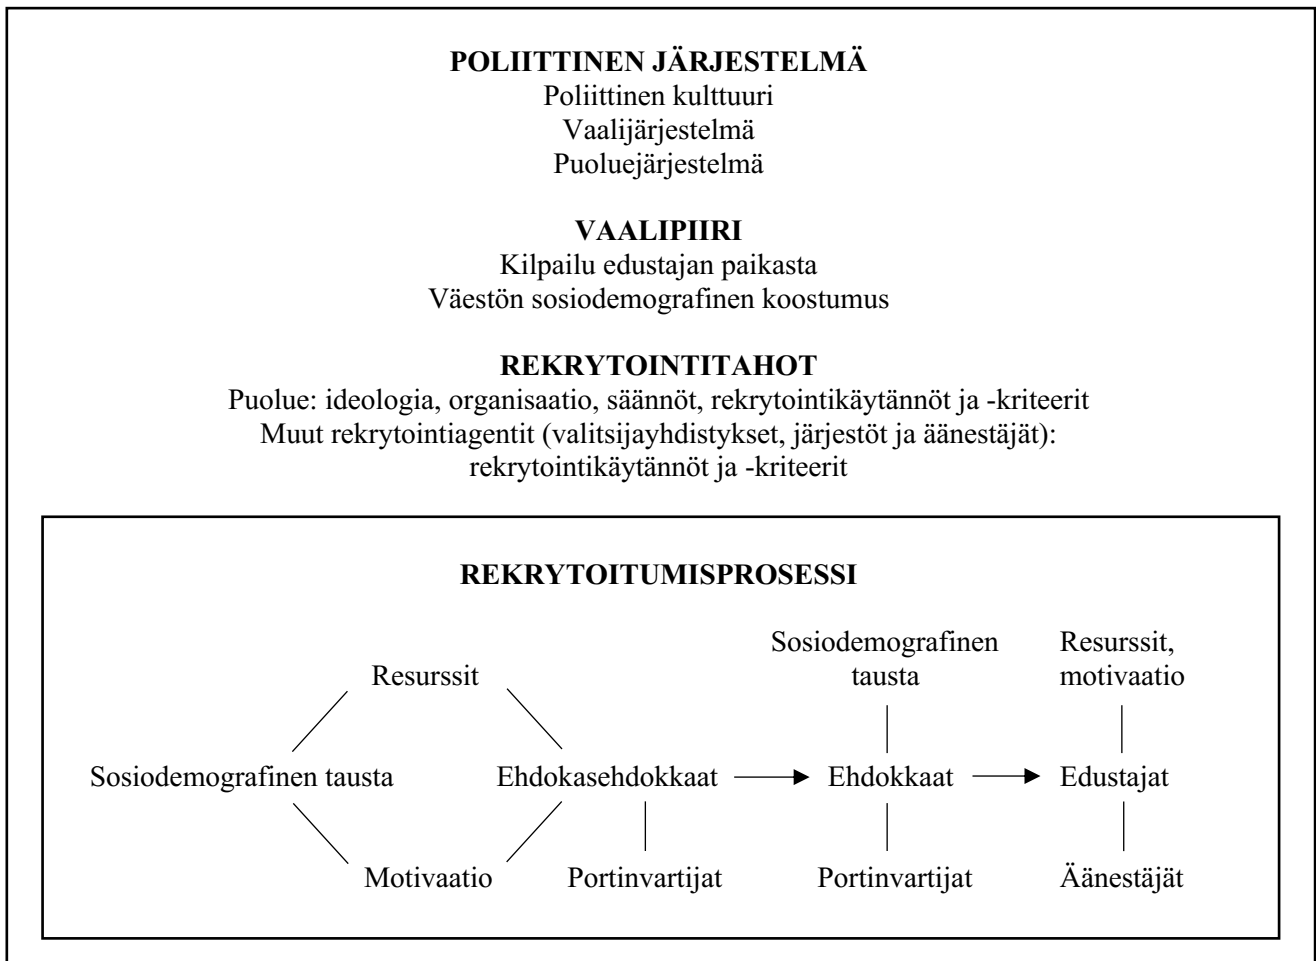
POLIITTINEN JÄRJESTELMÄ
Poliittinen kulttuuri
Vaalijärjestelmä
Puoluejärjestelmä

VAALIPIIRI
Kilpailu edustajan paikasta
Väestön sosiodemografinen koostumus

REKRYTOINTITAHOT
Puolue: ideologia, organisaatio, säännöt, rekrytointikäytännöt ja -kriteerit
Muut rekrytointiagentit (valitsijayhdistykset, järjestöt ja äänestäjät): rekrytointikäytännöt ja -kriteerit

REKRYTOITUMISPROSESSI

Resurssit

Sosiodemografinen tausta

Motivaatio

Ehdokasehdokkaat

Portinvartijat

Sosiodemografinen tausta

Ehdokkaat

Portinvartijat

Resurssit, motivaatio

Edustajat

Äänestäjät